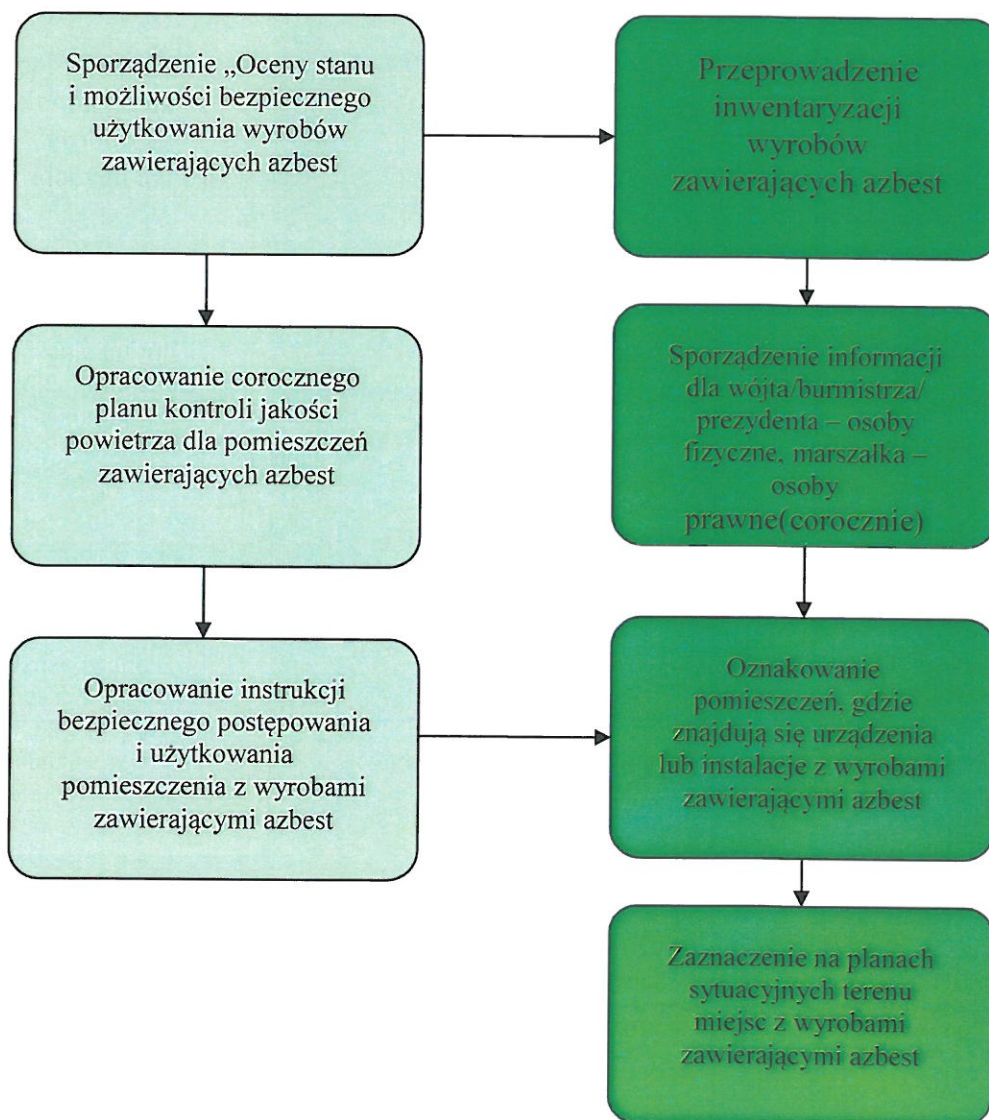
Sporządzenie „Oceny stanu i możliwości bezpiecznego użytkowania wyrobów zawierających azbest

Przeprowadzenie inwentaryzacji wyrobów zawierających azbest

Opracowanie corocznego planu kontroli jakości powietrza dla pomieszczeń zawierających azbest

Sporządzenie informacji dla wójta/burmistrza/ prezydenta – osoby fizyczne, marszałka – osoby prawne(corocznie)

Opracowanie instrukcji bezpiecznego postępowania i użytkowania pomieszczenia z wyrobami zawierającymi azbest

Oznakowanie pomieszczeń, gdzie znajdują się urządzenia lub instalacje z wyrobami zawierającymi azbest

Zaznaczenie na planach sytuacyjnych terenu miejsc z wyrobami zawierającymi azbest